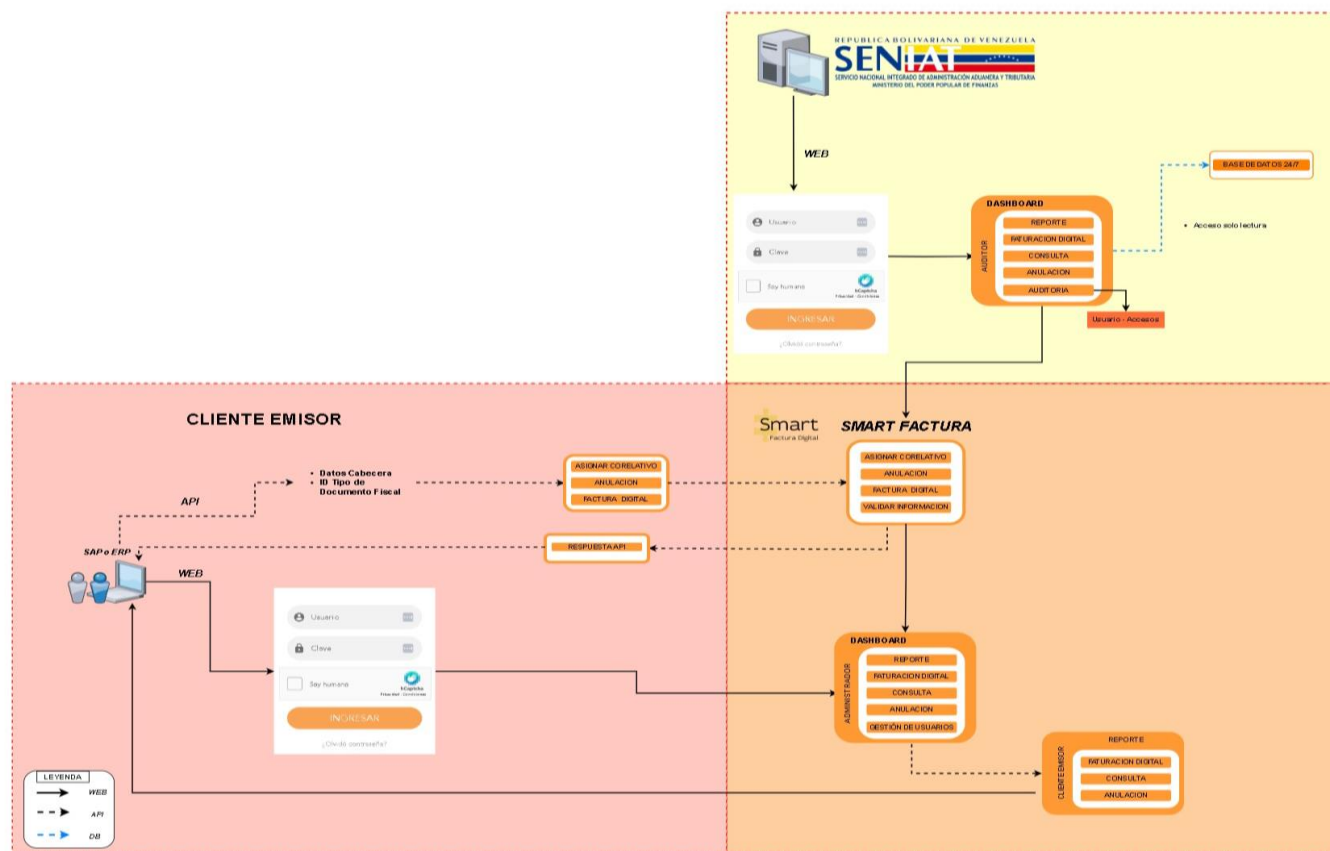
REPUBLICA BOLIVARIANA DE VENEZUELA
SENIAT
SERVICIO NACIONAL INTEGRADO DE ADMINISTRACIÓN ADUANERA Y TRIBUTARIA
MINISTERIO DEL PODER POPULAR DE FINANZAS

WEB

Usuario
Clave
Soy humano
hCaptcha
Privacidad - Condiciones
INGRESAR
¿Olvidó contraseña?

DASHBOARD
AUDITOR
REPORTE
FATURACION DIGITAL
CONSULTA
ANULACION
AUDITORIA

BASE DE DATOS 24/7

• Acceso solo lectura

Usuario - Accesos

CLIENTE EMISOR

Smart
Factura Digital
SMART FACTURA

• Datos Cabecera
• ID Tipo de Documento Fiscal

API

ASIGNAR CORELATIVO
ANULACION
FACTURA DIGITAL

ASIGNAR CORELATIVO
ANULACION
FACTURA DIGITAL
VALIDAR INFORMACION

RESPUESTA API

SAP o ERP

WEB

Usuario
Clave
Soy humano
hCaptcha
Privacidad - Condiciones
INGRESAR
¿Olvidó contraseña?

DASHBOARD
ADMINISTRADOR
REPORTE
FATURACION DIGITAL
CONSULTA
ANULACION
GESTIÓN DE USUARIOS

CLIENTE EMISOR
REPORTE
FATURACION DIGITAL
CONSULTA
ANULACION

LEYENDA
WEB
API
DB